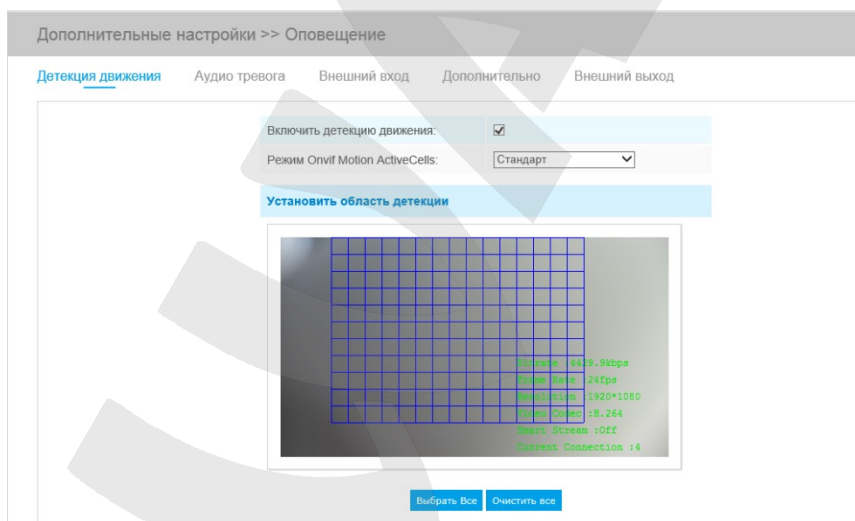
Дополнительные настройки >> Оповещение

Детекция движения Аудио тревога Внешний вход Дополнительно Внешний выход

Включить детекцию движения: ☑

Режим Onvif Motion ActiveCells: Стандарт

Установить область детекции

Bitrate :4419.9kbps
Frame Rate :24fps
Resolution :1920*1080
Video Codec :H.264
Smart Stream :Off
Current Connection :4

Выбрать Все Очистить все